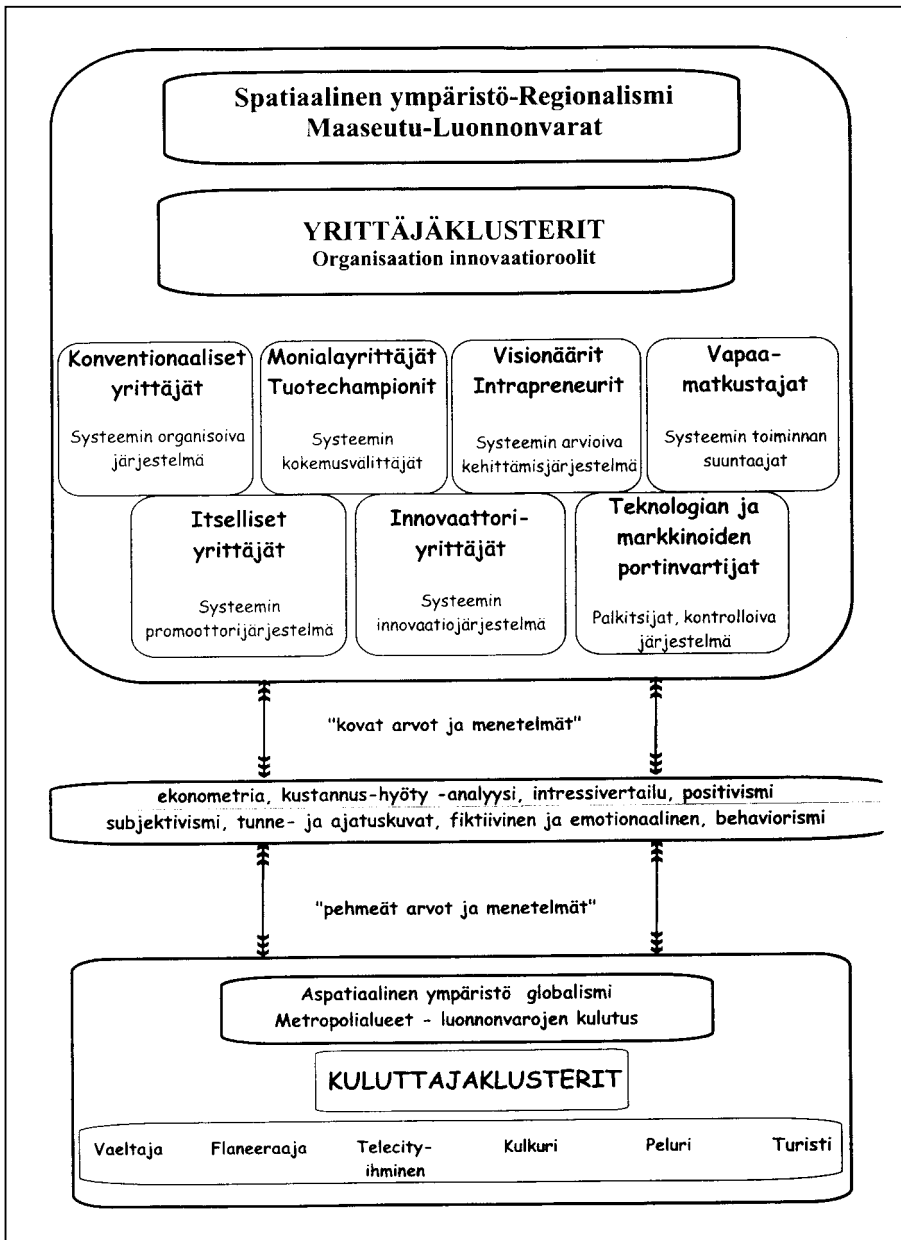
Spatiaalinen ympäristö-Regionalismi
Maaseutu-Luonnonvarat

YRITTÄJÄKLUSTERIT
Organisaation innovaatioroolit

Konventionaaliset yrittäjät
Systeemin organisoiva järjestelmä

Monialayrittäjät Tuotechampionit
Systeemin kokemusvälittäjät

Visionäärit Intrapreneurit
Systeemin arvioiva kehittämisjärjestelmä

Vapaa-matkustajat
Systeemin toiminnan suuntaajat

Itselliset yrittäjät
Systeemin promoottorijärjestelmä

Innovaattori-yrittäjät
Systeemin innovaatiojärjestelmä

Teknologian ja markkinoiden portinvartijat
Palkitsijat, kontrolloiva järjestelmä

"kovat arvot ja menetelmät"

ekonometria, kustannus-hyöty -analyysi, intressivertailu, positivismi
subjektivismi, tunne- ja ajatuskuvat, fiktiivinen ja emotionaalinen, behaviorismi

"pehmeät arvot ja menetelmät"

Aspatiaalinen ympäristö globalismi
Metropolialueet - luonnonvarojen kulutus

KULUTTAJAKLUSTERIT

| Vaeltaja | Flaneeraaja | Telecity-ihminen | Kulkuri | Peluri | Turisti |